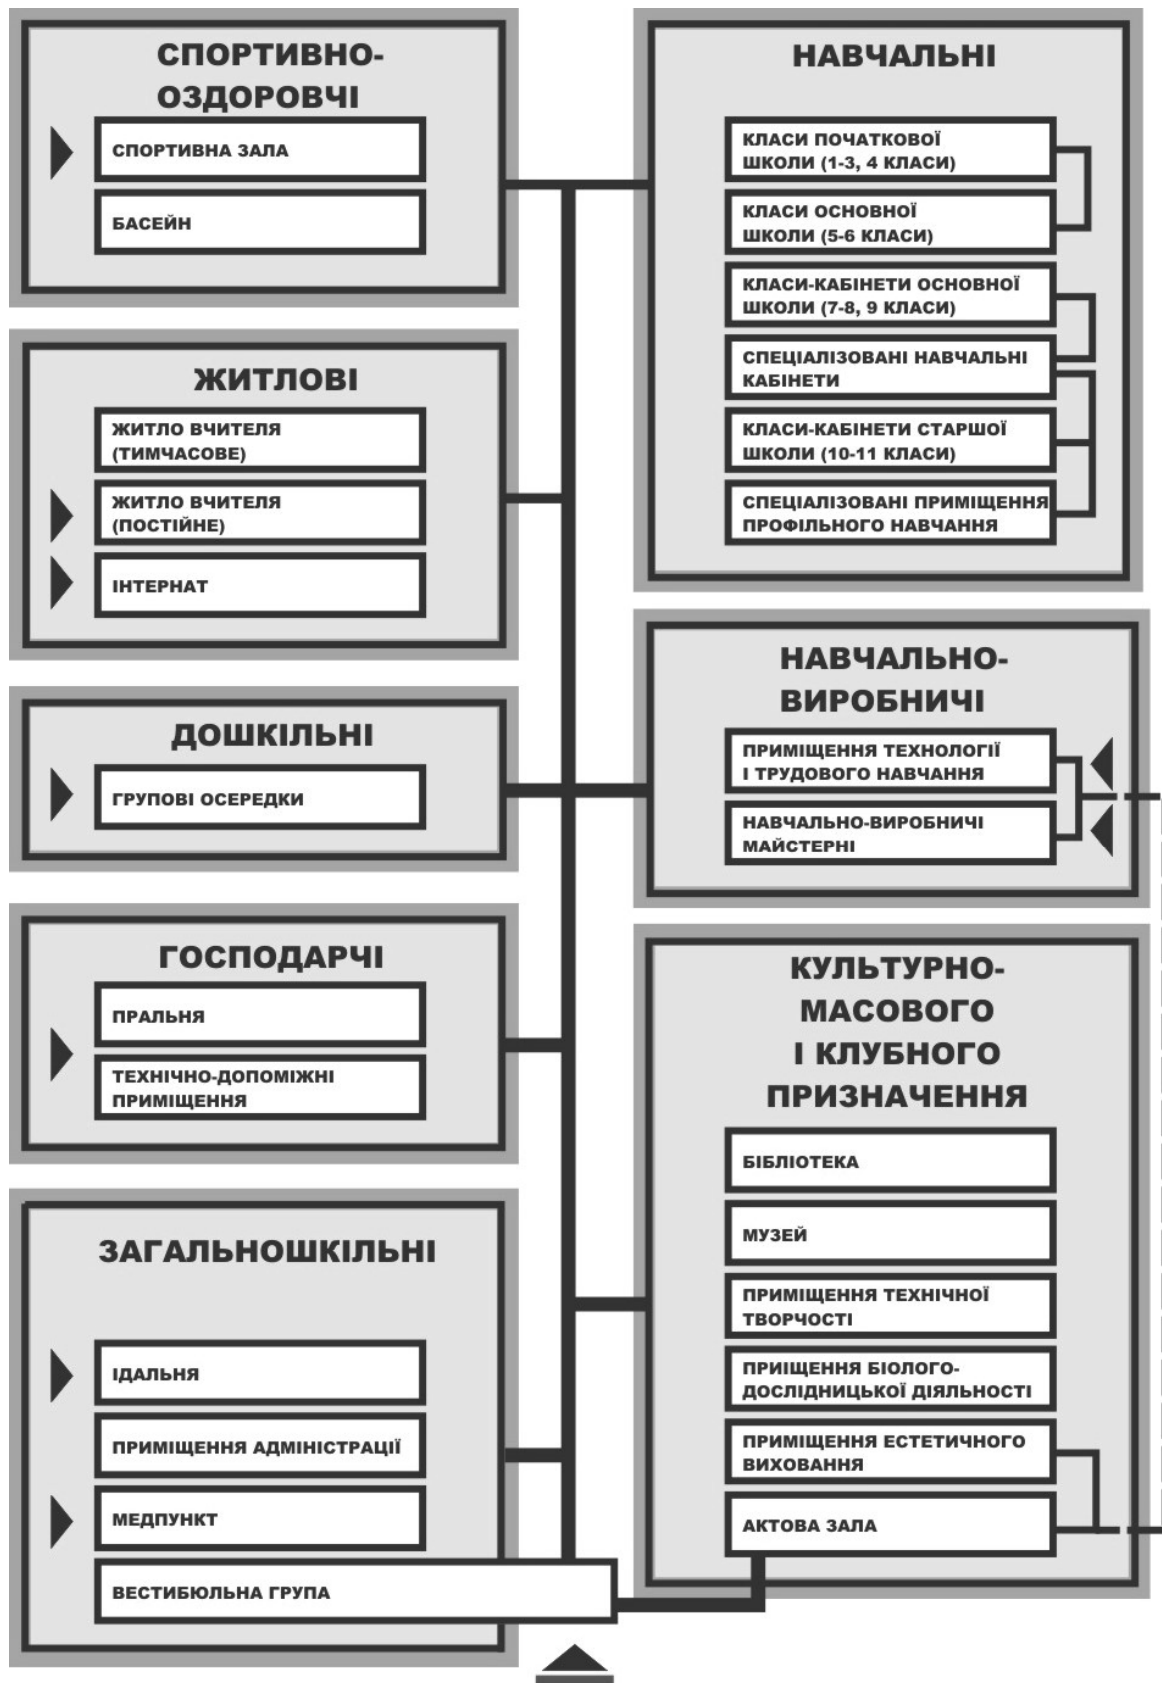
СПОРТИВНО-ОЗДОРОВЧІ

СПОРТИВНА ЗАЛА

БАСЕЙН

ЖИТЛОВІ

ЖИТЛО ВЧИТЕЛЯ (ТИМЧАСОВЕ)

ЖИТЛО ВЧИТЕЛЯ (ПОСТІЙНЕ)

ІНТЕРНАТ

ДОШКІЛЬНІ

ГРУПОВІ ОСЕРЕДКИ

ГОСПОДАРЧІ

ПРАЛЬНЯ

ТЕХНІЧНО-ДОПОМІЖНІ ПРИМІЩЕННЯ

ЗАГАЛЬНОШКІЛЬНІ

ІДАЛЬНЯ

ПРИМІЩЕННЯ АДМІНІСТРАЦІЇ

МЕДПУНКТ

ВЕСТИБЮЛЬНА ГРУПА

НАВЧАЛЬНІ

КЛАСИ ПОЧАТКОВОЇ ШКОЛИ (1-3, 4 КЛАСИ)

КЛАСИ ОСНОВНОЇ ШКОЛИ (5-6 КЛАСИ)

КЛАСИ-КАБІНЕТИ ОСНОВНОЇ ШКОЛИ (7-8, 9 КЛАСИ)

СПЕЦІАЛІЗОВАНІ НАВЧАЛЬНІ КАБІНЕТИ

КЛАСИ-КАБІНЕТИ СТАРШОЇ ШКОЛИ (10-11 КЛАСИ)

СПЕЦІАЛІЗОВАНІ ПРИМІЩЕННЯ ПРОФІЛЬНОГО НАВЧАННЯ

НАВЧАЛЬНО-ВИРОБНИЧІ

ПРИМІЩЕННЯ ТЕХНОЛОГІЇ І ТРУДОВОГО НАВЧАННЯ

НАВЧАЛЬНО-ВИРОБНИЧІ МАЙСТЕРНІ

КУЛЬТУРНО-МАСОВОГО І КЛУБНОГО ПРИЗНАЧЕННЯ

БІБЛІОТЕКА

МУЗЕЙ

ПРИМІЩЕННЯ ТЕХНІЧНОЇ ТВОРЧОСТІ

ПРИЩЕННЯ БІОЛОГО-ДОСЛІДНИЦЬКОЇ ДІЯЛЬНОСТІ

ПРИМІЩЕННЯ ЕСТЕТИЧНОГО ВИХОВАННЯ

АКТОВА ЗАЛА